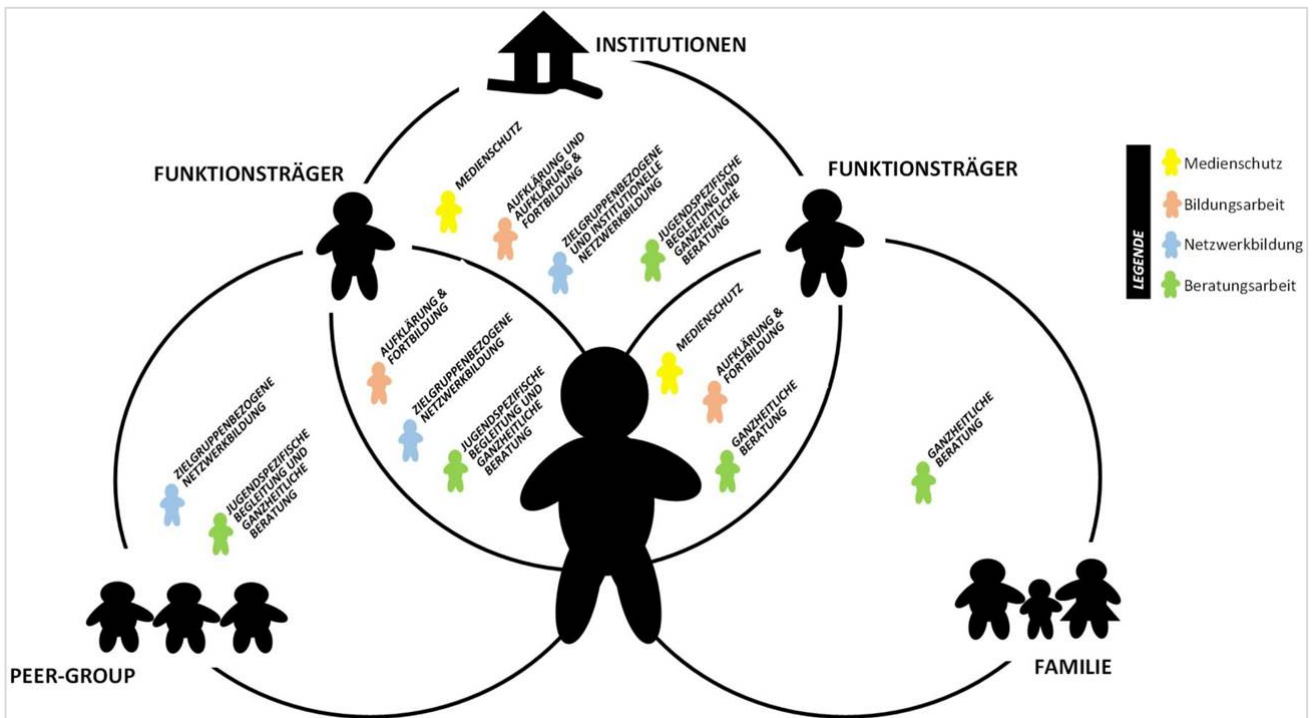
INSTITUTIONEN

FUNKTIONSTRÄGER

FUNKTIONSTRÄGER

LEGENDE
Medienschutz
Bildungsarbeit
Netzwerkbildung
Beratungsarbeit

MEDIENSCHUTZ

AUFKLÄRUNG UND AUFKLÄRUNG & FORTBILDUNG

ZIELGRUPPENBEZOGENE UND INSTITUTIONELLE NETZWERKBILDUNG

JUGENDSPEZIFISCHE BEGLEITUNG UND GANZHEITLICHE BERATUNG

AUFKLÄRUNG & FORTBILDUNG

ZIELGRUPPENBEZOGENE NETZWERKBILDUNG

JUGENDSPEZIFISCHE BEGLEITUNG UND GANZHEITLICHE BERATUNG

MEDIENSCHUTZ

AUFKLÄRUNG & FORTBILDUNG

GANZHEITLICHE BERATUNG

ZIELGRUPPENBEZOGENE NETZWERKBILDUNG

JUGENDSPEZIFISCHE BEGLEITUNG UND GANZHEITLICHE BERATUNG

GANZHEITLICHE BERATUNG

PEER-GROUP

FAMILIE